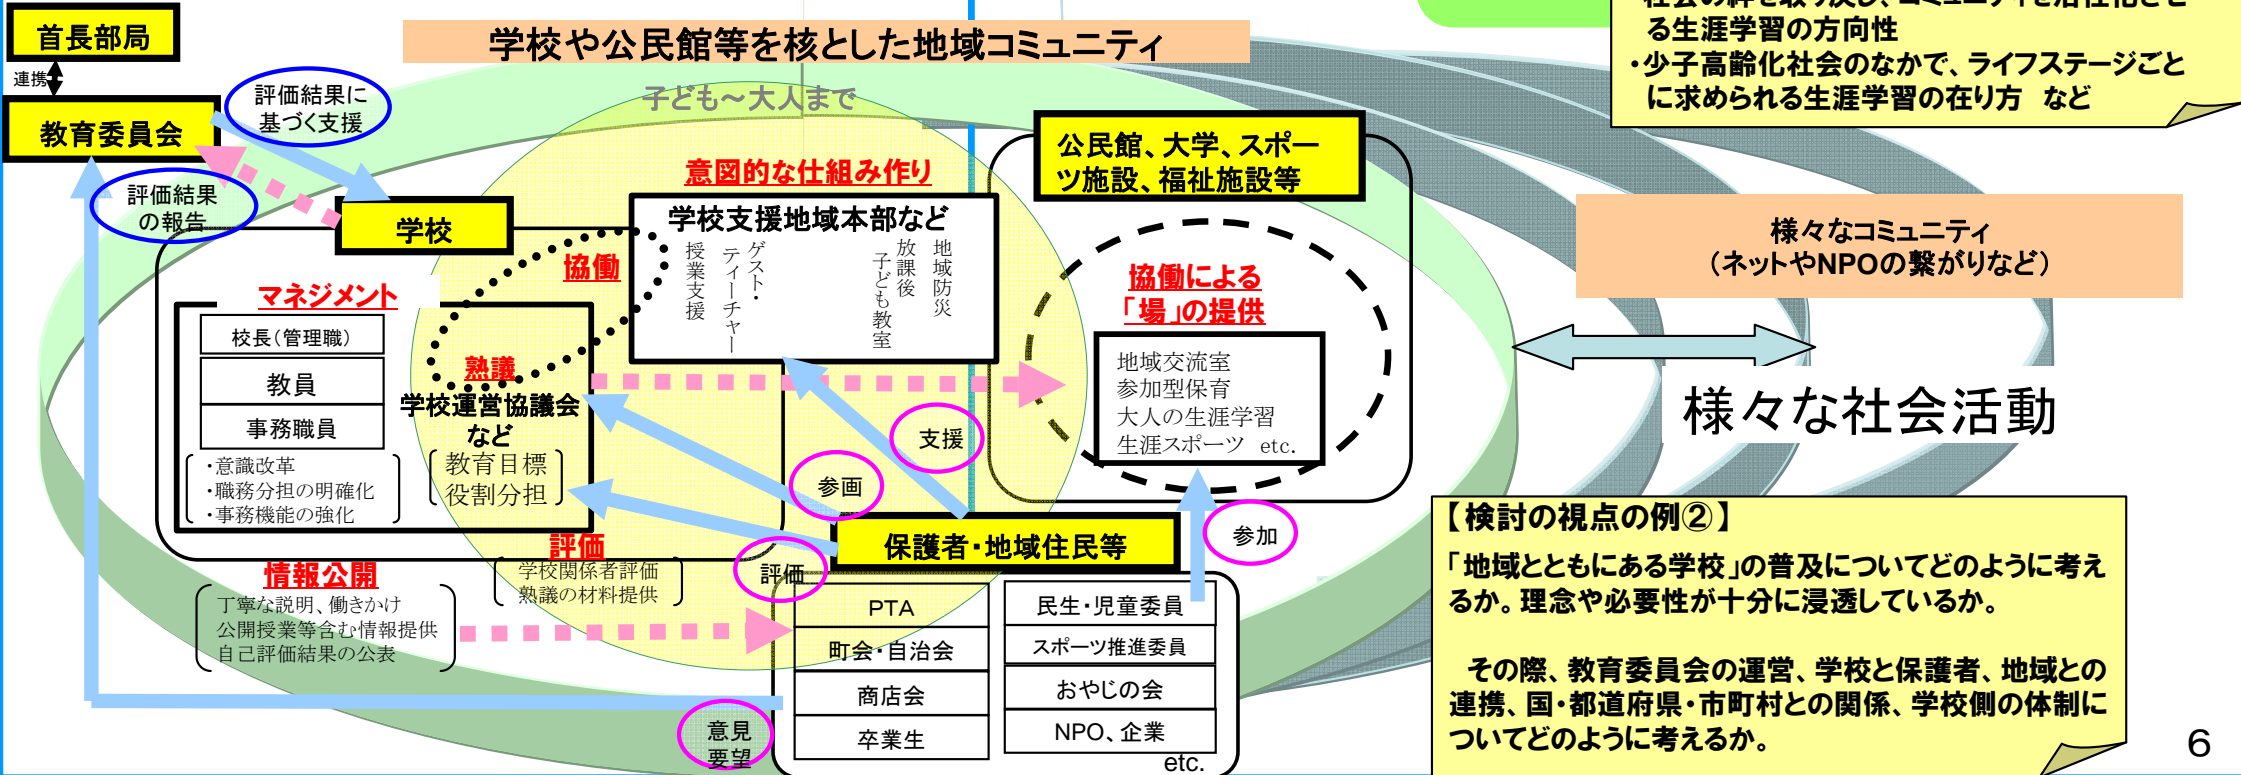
首長部局

連携

教育委員会

評価結果に基づく支援

評価結果の報告

学校や公民館等を核とした地域コミュニティ

子ども～大人まで

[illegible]る生涯学習の方向性
・少子高齢化社会のなかで、ライフステージごとに求められる生涯学習の在り方　など

意図的な仕組み作り

学校

学校支援地域本部など

授業支援
ゲスト・ティーチャー
放課後子ども教室
地域防災

公民館、大学、スポーツ施設、福祉施設等

様々なコミュニティ
（ネットやNPOの繋がりなど）

協働

マネジメント

校長（管理職）
教員
事務職員

・意識改革
・職務分担の明確化
・事務機能の強化

熟議
学校運営協議会など
教育目標
役割分担

協働による「場」の提供

地域交流室
参加型保育
大人の生涯学習
生涯スポーツ　etc.

様々な社会活動

支援

参画

参加

評価
学校関係者評価
熟議の材料提供

評価

情報公開
丁寧な説明、働きかけ
公開授業等含む情報提供
自己評価結果の公表

保護者・地域住民等

PTA
町会・自治会
商店会
卒業生

民生・児童委員
スポーツ推進委員
おやじの会
NPO、企業
etc.

意見要望

【検討の視点の例②】
「地域とともにある学校」の普及についてどのように考えるか。理念や必要性が十分に浸透しているか。

その際、教育委員会の運営、学校と保護者、地域との連携、国・都道府県・市町村との関係、学校側の体制についてどのように考えるか。

6